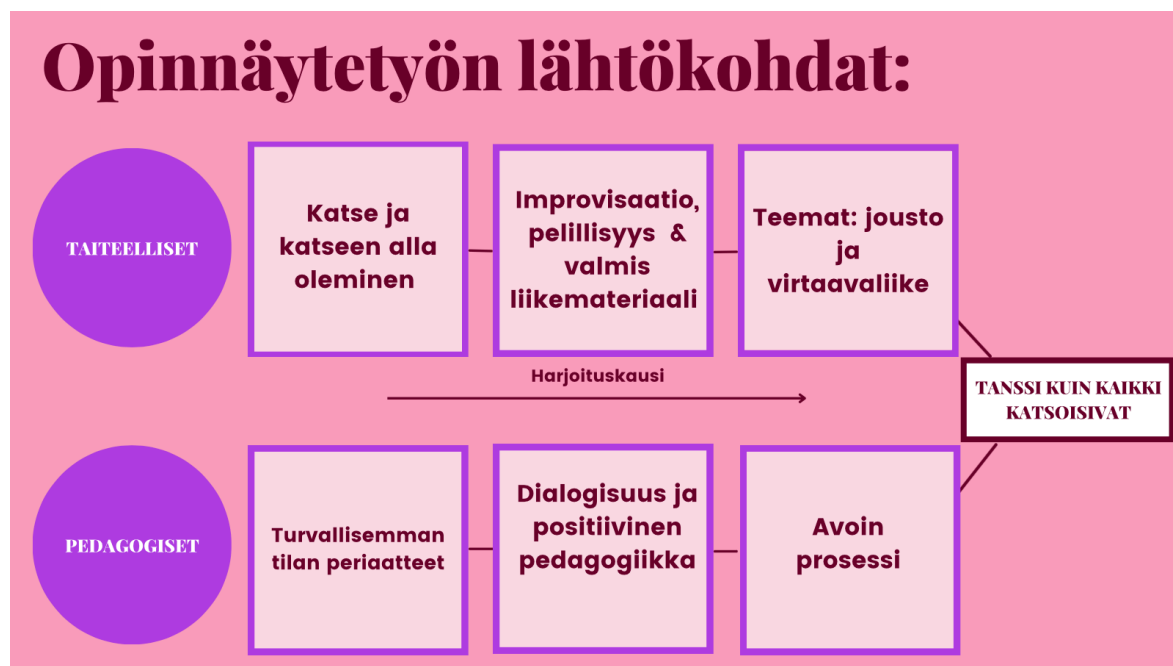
Opinnäytetyön lähtökohdat:

TAITEELLISET

Katse ja katseen alla oleminen

Improvisaatio, pelillisyys & valmis liikemateriaali

Teemat: jousto ja virtaavaliike

Harjoituskausi

TANSSI KUIN KAIKKI KATSOISIVAT

PEDAGOGISET

Turvallisemman tilan periaatteet

Dialogisuus ja positiivinen pedagogiikka

Avoin prosessi